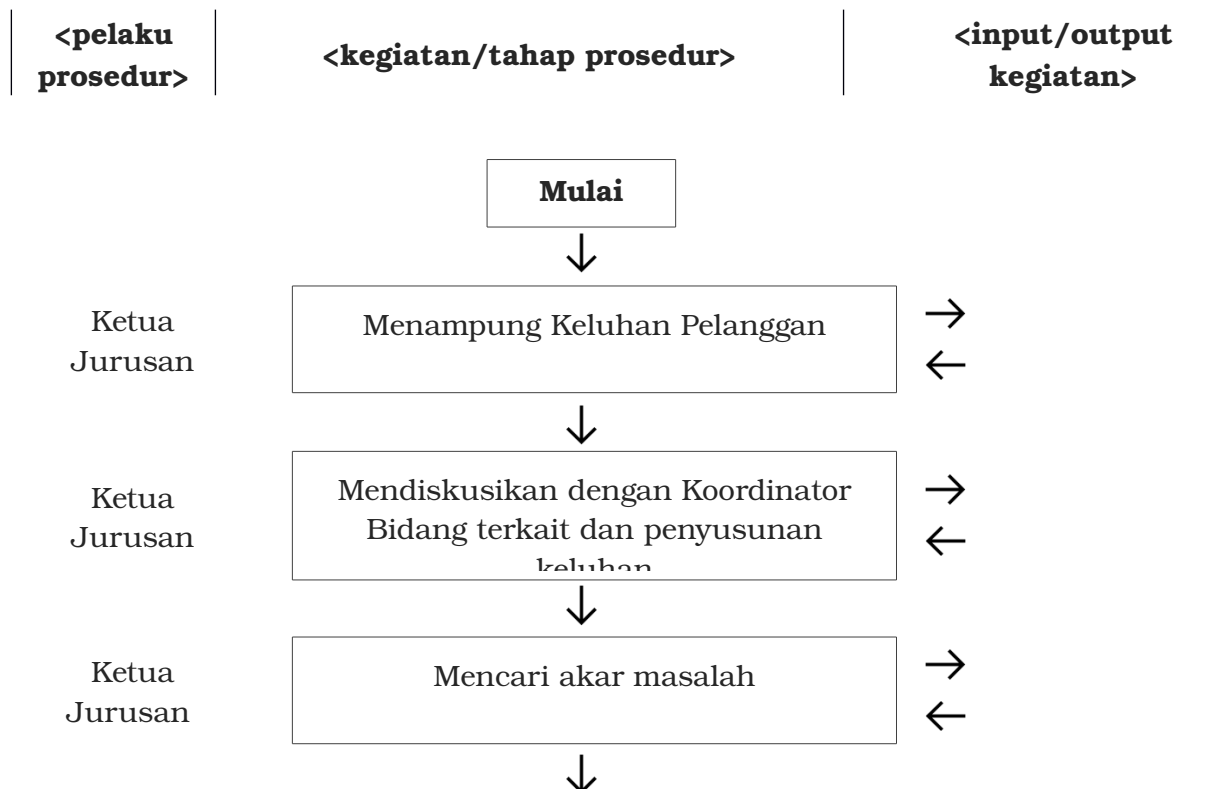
<pelaku prosedur>

<kegiatan/tahap prosedur>

<input/output kegiatan>

Mulai

Ketua Jurusan

Menampung Keluhan Pelanggan

Ketua Jurusan

Mendiskusikan dengan Koordinator Bidang terkait dan penyusunan keluhan

Ketua Jurusan

Mencari akar masalah